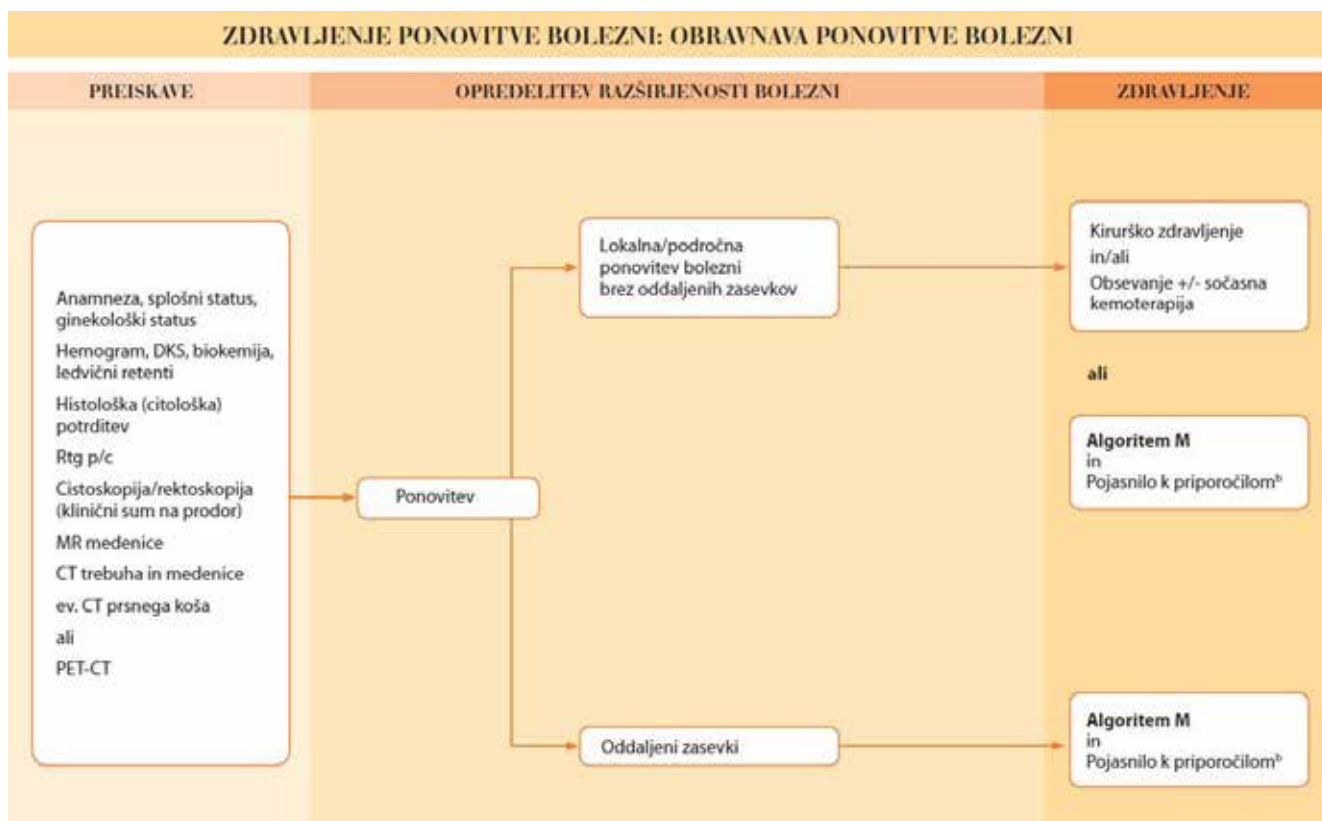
ZDRAVLJENJE PONOVITVE BOLEZNI: OBRAVNAVA PONOVITVE BOLEZNI

PREISKAVE

OPREDELITEV RAZŠIRJENOSTI BOLEZNI

ZDRAVLJENJE

Anamneza, splošni status, ginekološki status

Hemogram, DKS, biokemija, ledvični retenti

Histološka (citološka) potrditev

Rtg p/c

Cistoskopija/rektoskopija (klinični sum na prodor)

MR medenice

CT trebuha in medenice

ev. CT prsnega koša

ali

PET-CT

Ponovitev

Lokalna/področna ponovitev bolezni brez oddaljenih zasevkov

Oddaljeni zasevki

Kirurško zdravljenje in/ali Obsevanje +/- sočasna kemoterapija

ali

Algoritem M in Pojasnilo k priporočilom$^b$

Algoritem M in Pojasnilo k priporočilom$^b$